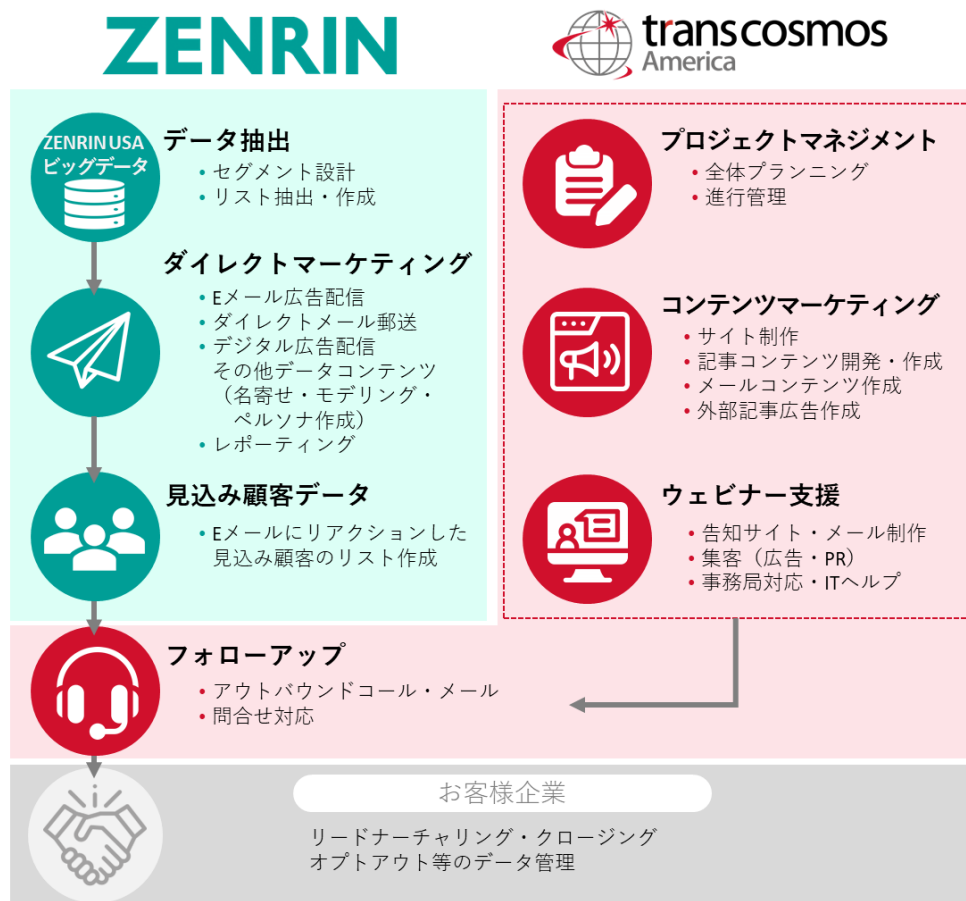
ZENRIN

transcosmos
America

ZENRIN USA
ビッグデータ

データ抽出
• セグメント設計
• リスト抽出・作成

ダイレクトマーケティング
• Eメール広告配信
• ダイレクトメール郵送
• デジタル広告配信
その他データコンテンツ
（名寄せ・モデリング・
ペルソナ作成）
• レポーティング

見込み顧客データ
• Eメールにリアクションした
見込み顧客のリスト作成

プロジェクトマネジメント
• 全体プランニング
• 進行管理

コンテンツマーケティング
• サイト制作
• 記事コンテンツ開発・作成
• メールコンテンツ作成
• 外部記事広告作成

ウェビナー支援
• 告知サイト・メール制作
• 集客（広告・PR）
• 事務局対応・ITヘルプ

フォローアップ
• アウトバウンドコール・メール
• 問合せ対応

お客様企業
リードナーチャリング・クロージング
オプトアウト等のデータ管理